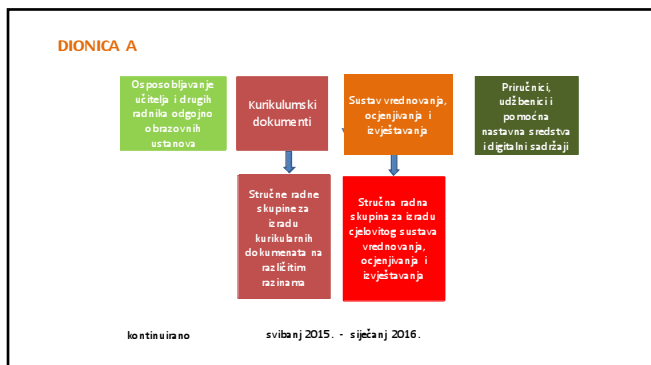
DIONICA A

Osposobljavanje učitelja i drugih radnika odgojno obrazovnih ustanova

Kurikulumski dokumenti

Sustav vrednovanja, ocjenjivanja i izvještavanja

Priručnici, udžbenici i pomoćna nastavna sredstva i digitalni sadržaji

Stručne radne skupine za izradu kurikularnih dokumenata na različitim razinama

Stručna radna skupina za izradu cjelovitog sustava vrednovanja, ocjenjivanja i izvještavanja

kontinuirano

svibanj 2015. - siječanj 2016.